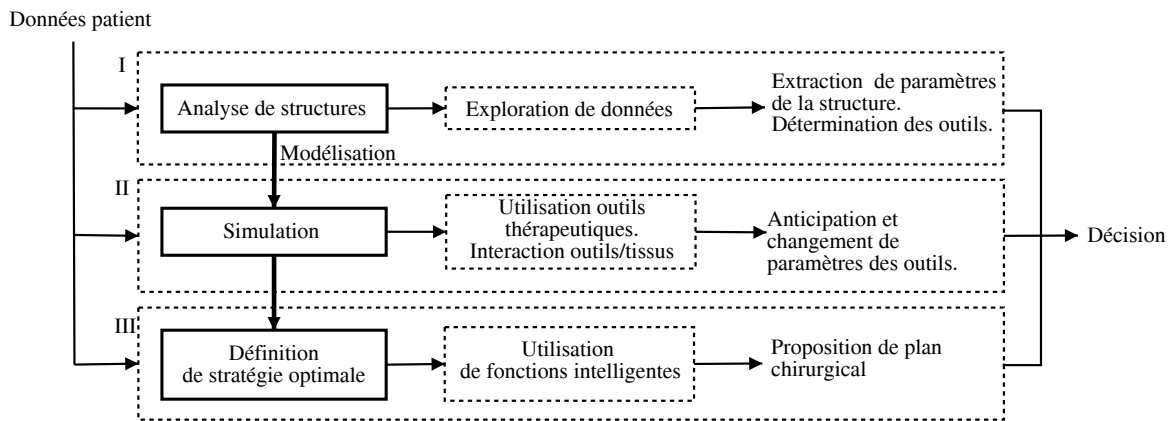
Données patient

I

Analyse de structures

Exploration de données

Extraction de paramètres de la structure. Détermination des outils.

Modélisation

II

Simulation

Utilisation outils thérapeutiques. Interaction outils/tissus

Anticipation et changement de paramètres des outils.

Décision

III

Définition de stratégie optimale

Utilisation de fonctions intelligentes

Proposition de plan chirurgical